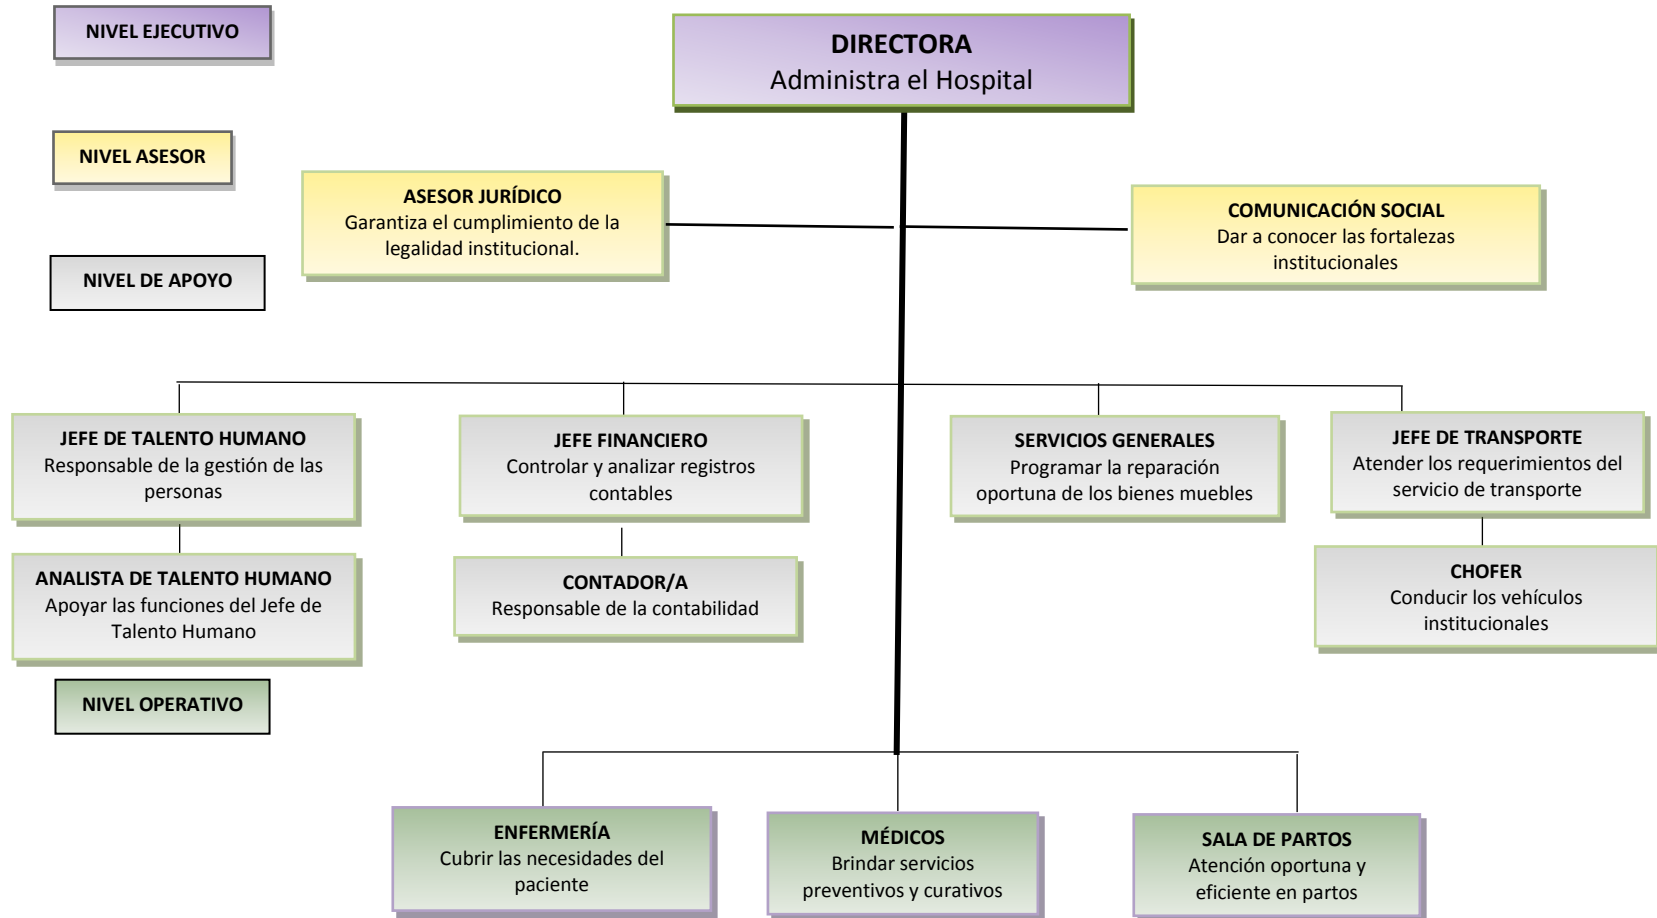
NIVEL EJECUTIVO

DIRECTORA
Administra el Hospital

NIVEL ASESOR

ASESOR JURÍDICO
Garantiza el cumplimiento de la legalidad institucional.

COMUNICACIÓN SOCIAL
Dar a conocer las fortalezas institucionales

NIVEL DE APOYO

JEFE DE TALENTO HUMANO
Responsable de la gestión de las personas

JEFE FINANCIERO
Controlar y analizar registros contables

SERVICIOS GENERALES
Programar la reparación oportuna de los bienes muebles

JEFE DE TRANSPORTE
Atender los requerimientos del servicio de transporte

ANALISTA DE TALENTO HUMANO
Apoyar las funciones del Jefe de Talento Humano

CONTADOR/A
Responsable de la contabilidad

CHOFER
Conducir los vehículos institucionales

NIVEL OPERATIVO

ENFERMERÍA
Cubrir las necesidades del paciente

MÉDICOS
Brindar servicios preventivos y curativos

SALA DE PARTOS
Atención oportuna y eficiente en partos